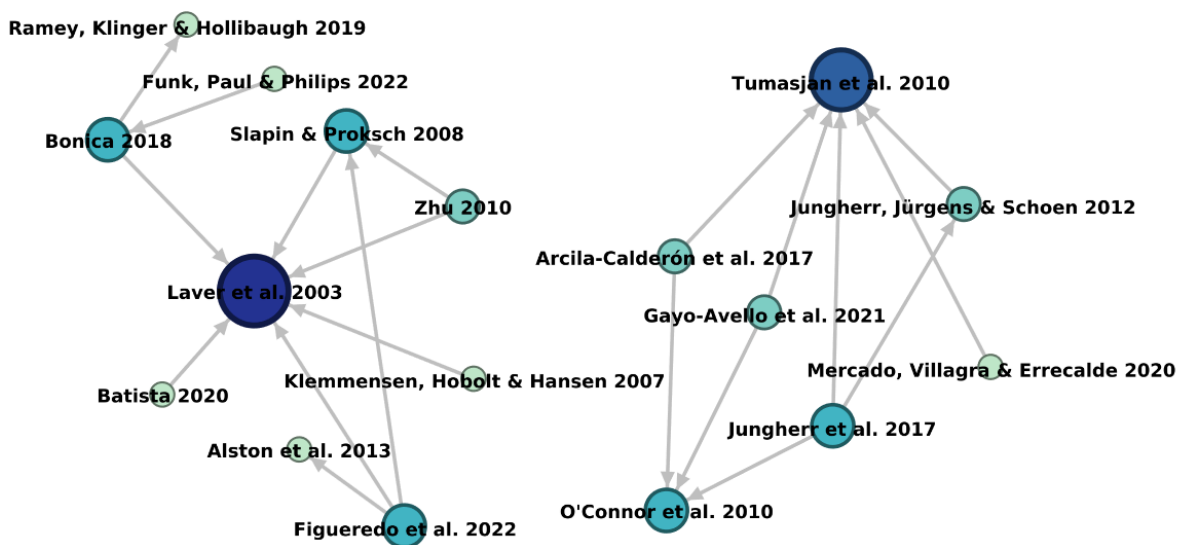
Ramey, Klinger & Hollibaugh 2019
Funk, Paul & Philips 2022
Bonica 2018
Slapin & Proksch 2008
Zhu 2010
Laver et al. 2003
Batista 2020
Klemmensen, Hobolt & Hansen 2007
Alston et al. 2013
Figueredo et al. 2022
Tumasjan et al. 2010
Jungherr, Jürgens & Schoen 2012
Arcila-Calderón et al. 2017
Gayo-Avello et al. 2021
Mercado, Villagra & Errecalde 2020
Jungherr et al. 2017
O'Connor et al. 2010